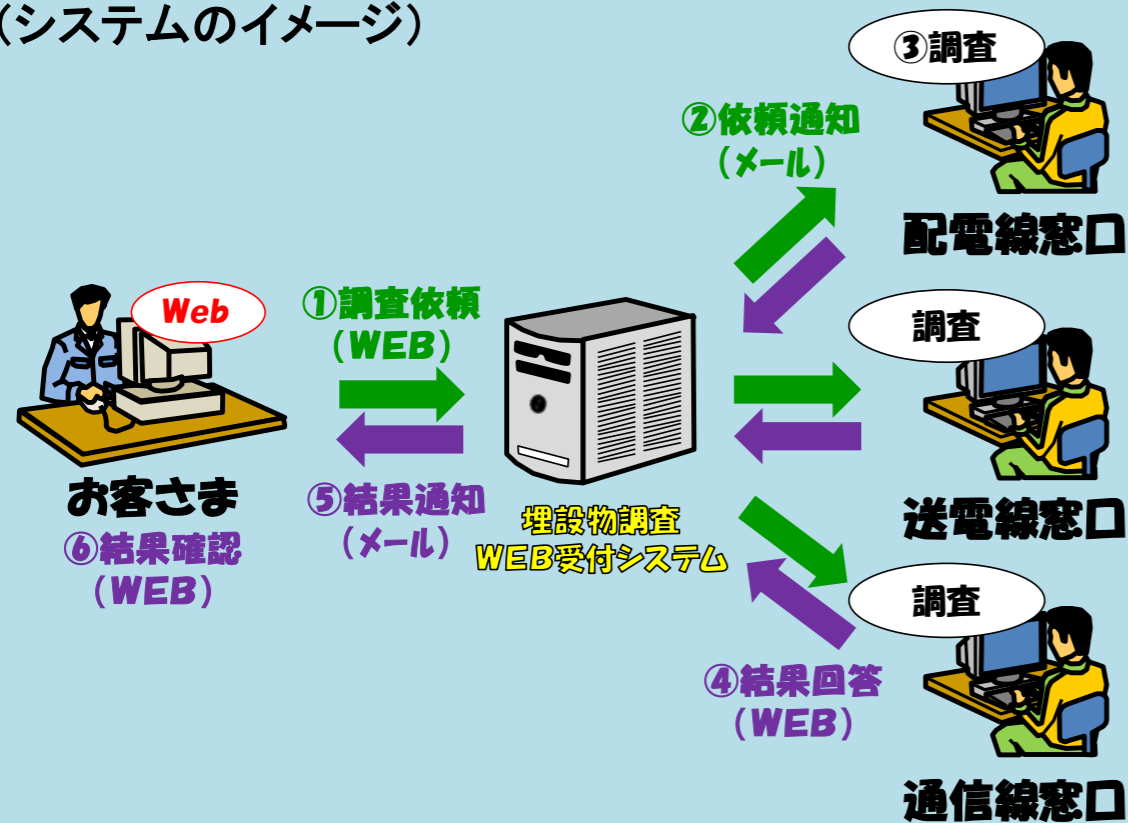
（システムのイメージ）

③調査

②依頼通知
（メール）

配電線窓口

Web

①調査依頼
（WEB）

調査

お客さま
⑥結果確認
（WEB）

⑤結果通知
（メール）

埋設物調査
WEB受付システム

送電線窓口

調査

④結果回答
（WEB）

通信線窓口